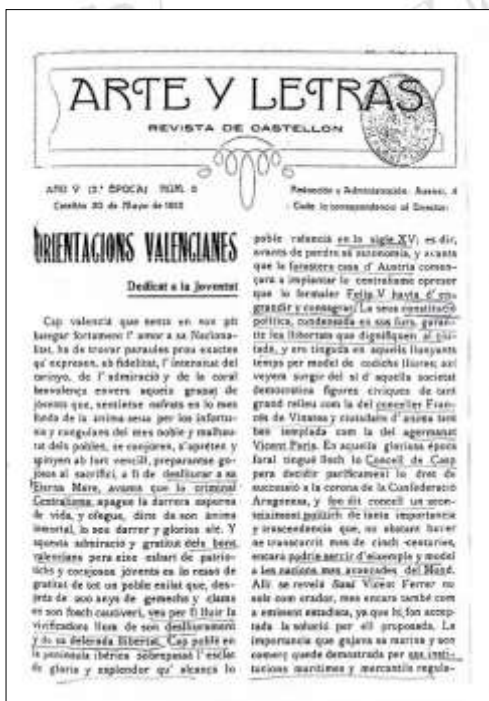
ARTE Y LETRAS
REVISTA DE CASTELLON

ANY V (2.ª ÈPOCA) NUM. 5
Castelló 30 de Maig de 1913

Redacció y Administració: Asensi, 4
Tota la correspondencia al Director

ORIENTACIONS VALENCIANES

Dedicat a la joventut

Cap valencià que senta en son pit bategar fortament l' amor a sa Nacionalitat, ha de trovar paraules prou exactes qu' expresen, ab fidelitat, l' intensitat del cariñyo, de l' admiració y de la coral benvolença envers aquella grapat de jovens que, sentintse enfeixà en lo mes fondo de la ànima seua per les infortunis y congoixes del nostre poble y malhaurat dels pobles, se conjuren, s'apretes y apiñyen ab fort cenyill, preparantse gojosos al sacrifici, a fi de deslliurar a sa Eterna Mare, avuy que la criminal Centralisme apague la darrera espurna de vida, y ofegue, dins de son ànima inmortal, la seu darrer y gloriós alè. Y aquesta admiració y gratitut dels bons valencians pera eixe esbart de patriòtics y coratjosos jòvens es lo resso de gratitut de tot un poble esclau que, despres de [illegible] anys de gemecs y clams en son fosch captiveri, veu per fi lluir la vivificadora llum de son deslliurament y de sa delerada llibertat. Cap poble en la península ibèrica sobrepasà l' esclat de gloria y esplendor qu' alcançà lo

poble valencià en lo sigle XV; es dir, avans de perdre sa autonomia, y avans que la forastera casa d' Austria comensara a implantar lo centralisme opresor que lo fornaler Felip V hauria d' engrandir y consagrar. La seua constitució política, condensada en sos furs, garantia les llibertats que dignifiquen al ciutadà, y era tinguda en aquells llampants temps per model de codichs lliures; així veyem surgir del sí d' aquella societat democràtica figures civiques de tant grand relleu com la del conseller Francés de Vinatea y ciutadans d' ànima tant ben templada com la del agermanat Vicent Peris. En aquella gloriosa época forà tingut lloch lo Concell de Casp pera decidir pacíficament lo dret de successió a la corona de la Confederació Aragonesa, y fon dit concell un monumental polítich de tanta importancia y trascendencia que, no obstant haver se transcorrit mes de cinch centuries, encara podria servir d'eixemple y model a les nacions mes avançades del Mon. Allí se revelà Sant Vicent Ferrer no sols com orador, mes encara també com a eminent estadista, ya que hi fon acceptada la solució per ell proposada. La importancia que gojava sa marina y son comerç quede demostrada per sos institucions marítimes y mercantils regula-